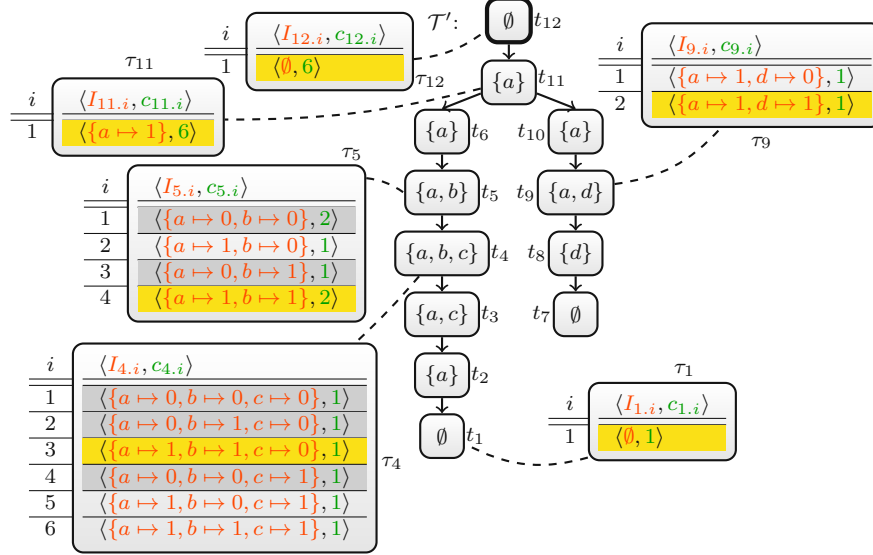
$\mathcal{T}'$:

$\emptyset$ $t_{12}$

$\{a\}$ $t_{11}$

$\{a\}$ $t_6$

$t_{10}$ $\{a\}$

$\{a,b\}$ $t_5$

$t_9$ $\{a,d\}$

$\{a,b,c\}$ $t_4$

$t_8$ $\{d\}$

$\{a,c\}$ $t_3$

$t_7$ $\emptyset$

$\{a\}$ $t_2$

$\emptyset$ $t_1$

$\tau_{12}$

| $i$ | $\langle I_{12.i}, c_{12.i}\rangle$ |
|---|---|
| 1 | $\langle\emptyset, 6\rangle$ |

$\tau_{11}$

| $i$ | $\langle I_{11.i}, c_{11.i}\rangle$ |
|---|---|
| 1 | $\langle\{a\mapsto 1\}, 6\rangle$ |

$\tau_9$

| $i$ | $\langle I_{9.i}, c_{9.i}\rangle$ |
|---|---|
| 1 | $\langle\{a\mapsto 1, d\mapsto 0\}, 1\rangle$ |
| 2 | $\langle\{a\mapsto 1, d\mapsto 1\}, 1\rangle$ |

$\tau_5$

| $i$ | $\langle I_{5.i}, c_{5.i}\rangle$ |
|---|---|
| 1 | $\langle\{a\mapsto 0, b\mapsto 0\}, 2\rangle$ |
| 2 | $\langle\{a\mapsto 1, b\mapsto 0\}, 1\rangle$ |
| 3 | $\langle\{a\mapsto 0, b\mapsto 1\}, 1\rangle$ |
| 4 | $\langle\{a\mapsto 1, b\mapsto 1\}, 2\rangle$ |

$\tau_4$

| $i$ | $\langle I_{4.i}, c_{4.i}\rangle$ |
|---|---|
| 1 | $\langle\{a\mapsto 0, b\mapsto 0, c\mapsto 0\}, 1\rangle$ |
| 2 | $\langle\{a\mapsto 0, b\mapsto 1, c\mapsto 0\}, 1\rangle$ |
| 3 | $\langle\{a\mapsto 1, b\mapsto 1, c\mapsto 0\}, 1\rangle$ |
| 4 | $\langle\{a\mapsto 0, b\mapsto 0, c\mapsto 1\}, 1\rangle$ |
| 5 | $\langle\{a\mapsto 1, b\mapsto 0, c\mapsto 1\}, 1\rangle$ |
| 6 | $\langle\{a\mapsto 1, b\mapsto 1, c\mapsto 1\}, 1\rangle$ |

$\tau_1$

| $i$ | $\langle I_{1.i}, c_{1.i}\rangle$ |
|---|---|
| 1 | $\langle\emptyset, 1\rangle$ |